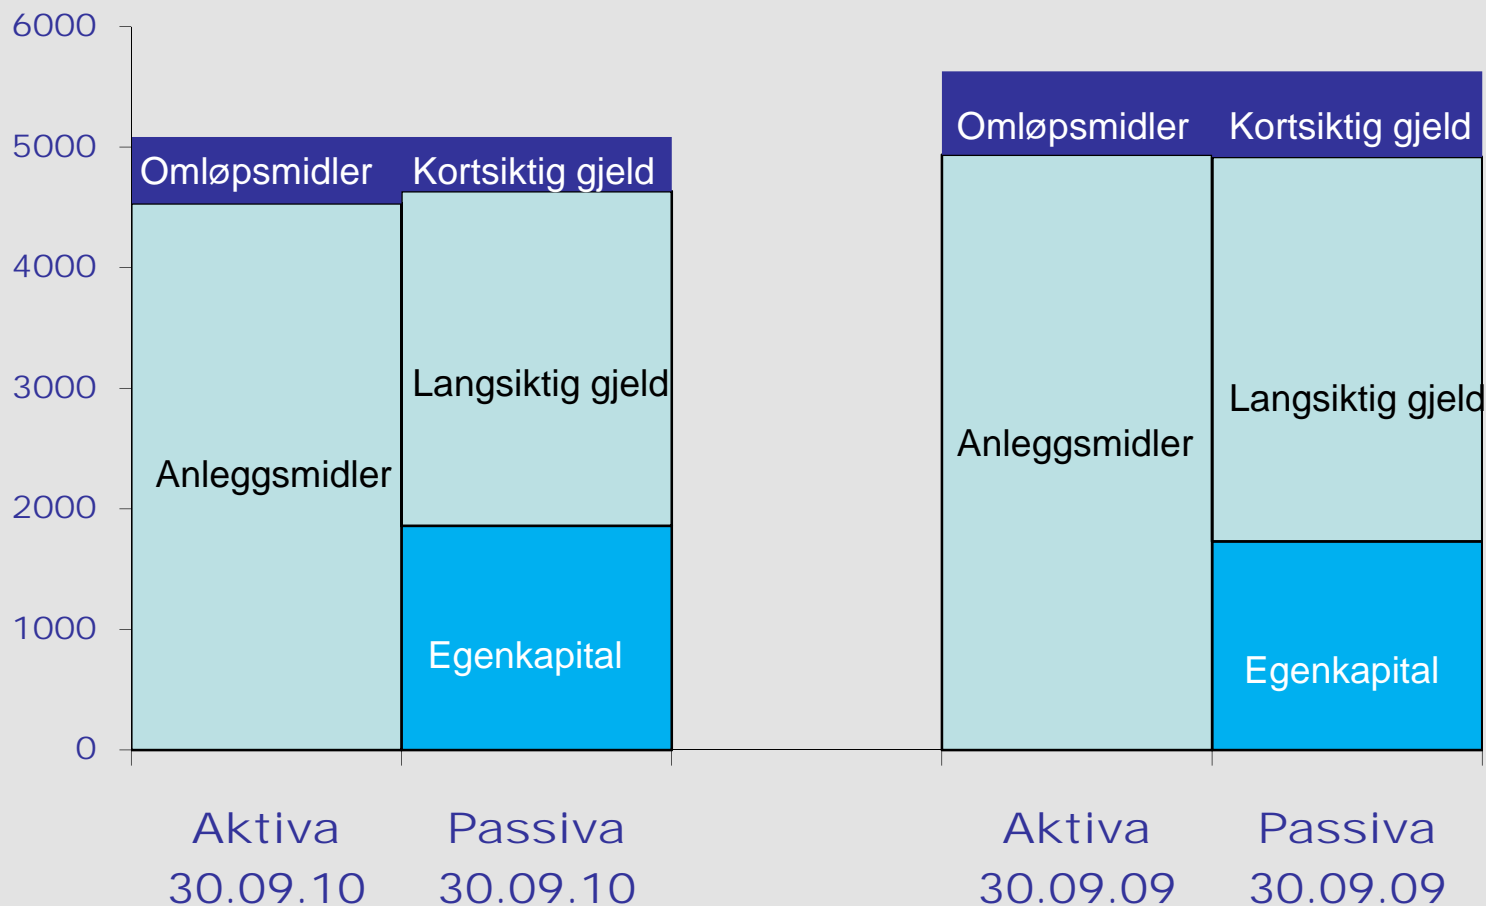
6000
5000
4000
3000
2000
1000
0

Omløpsmidler
Anleggsmidler
Kortsiktig gjeld
Langsiktig gjeld
Egenkapital

Omløpsmidler
Anleggsmidler
Kortsiktig gjeld
Langsiktig gjeld
Egenkapital

Aktiva 30.09.10
Passiva 30.09.10
Aktiva 30.09.09
Passiva 30.09.09